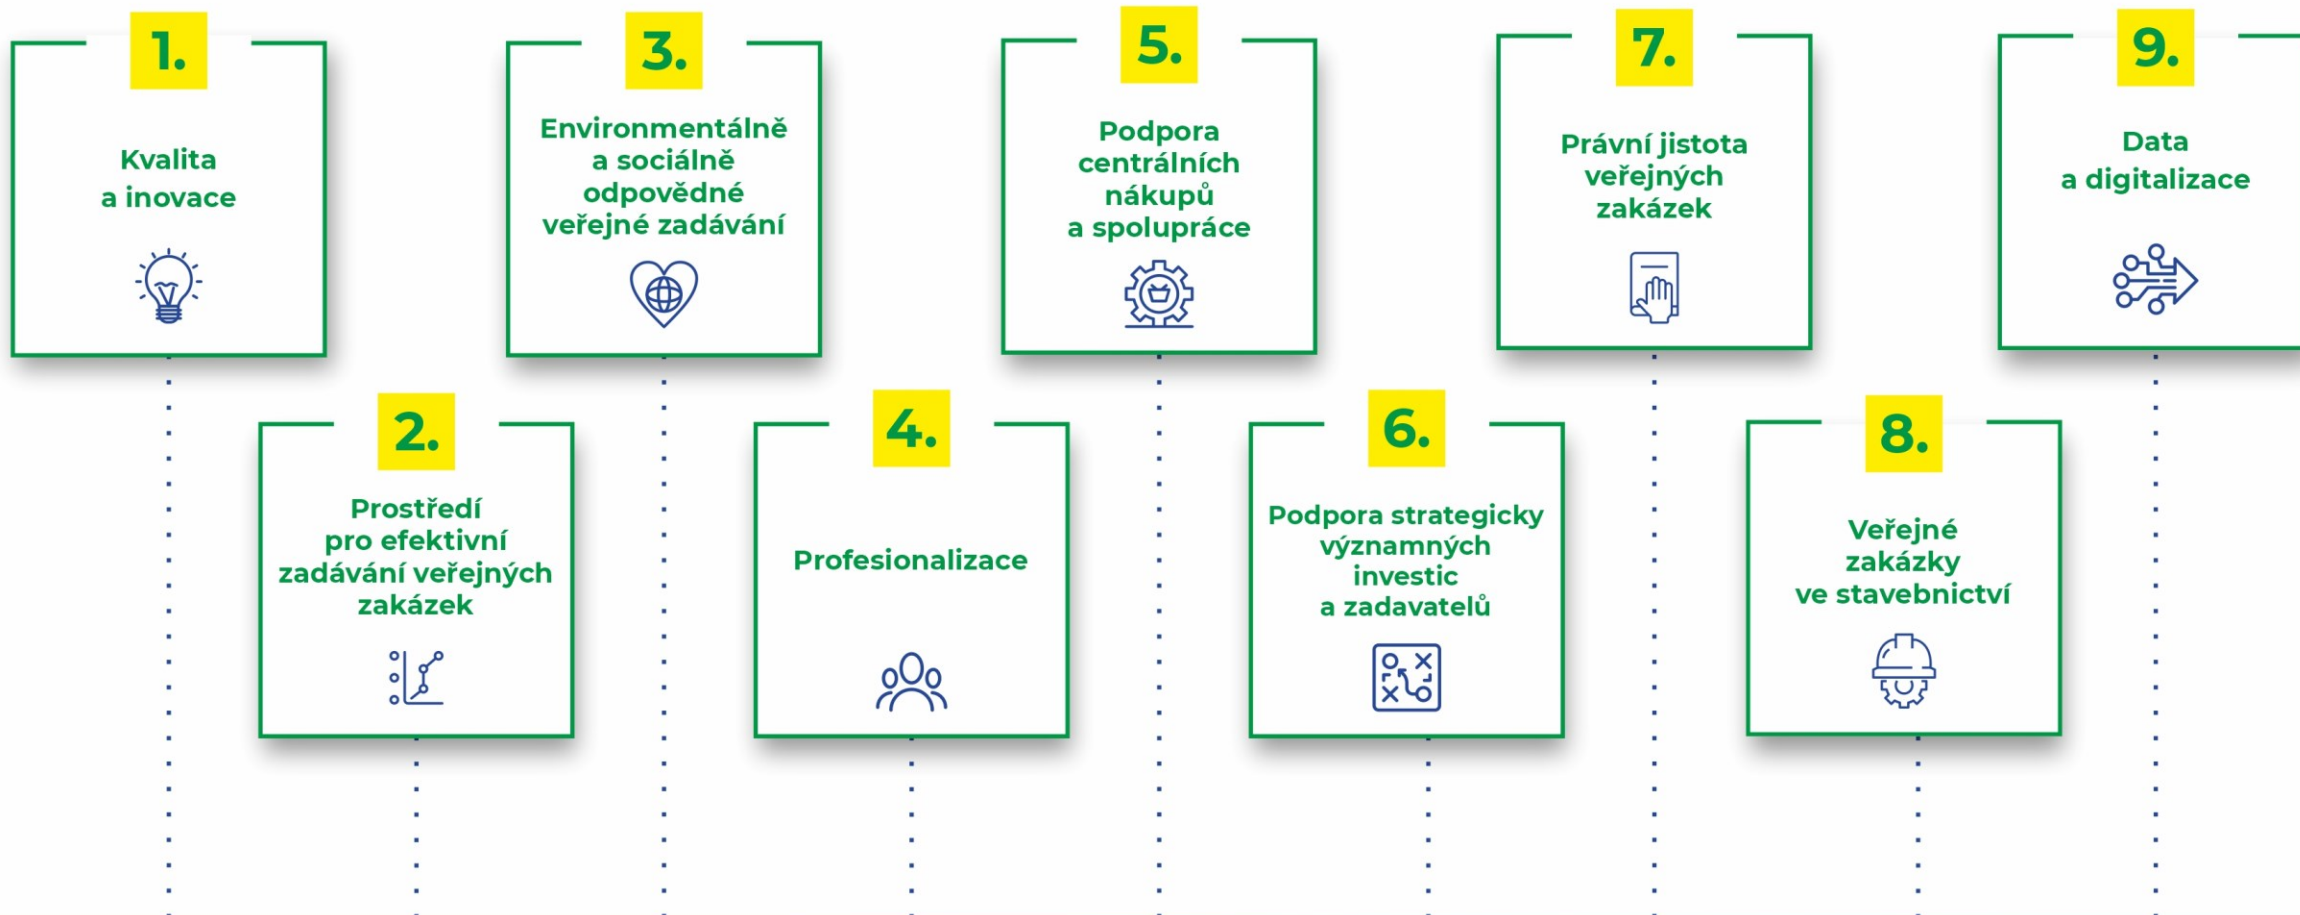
1.
Kvalita a inovace

2.
Prostředí pro efektivní zadávání veřejných zakázek

3.
Environmentálně a sociálně odpovědné veřejné zadávání

4.
Profesionalizace

5.
Podpora centrálních nákupů a spolupráce

6.
Podpora strategicky významných investic a zadavatelů

7.
Právní jistota veřejných zakázek

8.
Veřejné zakázky ve stavebnictví

9.
Data a digitalizace